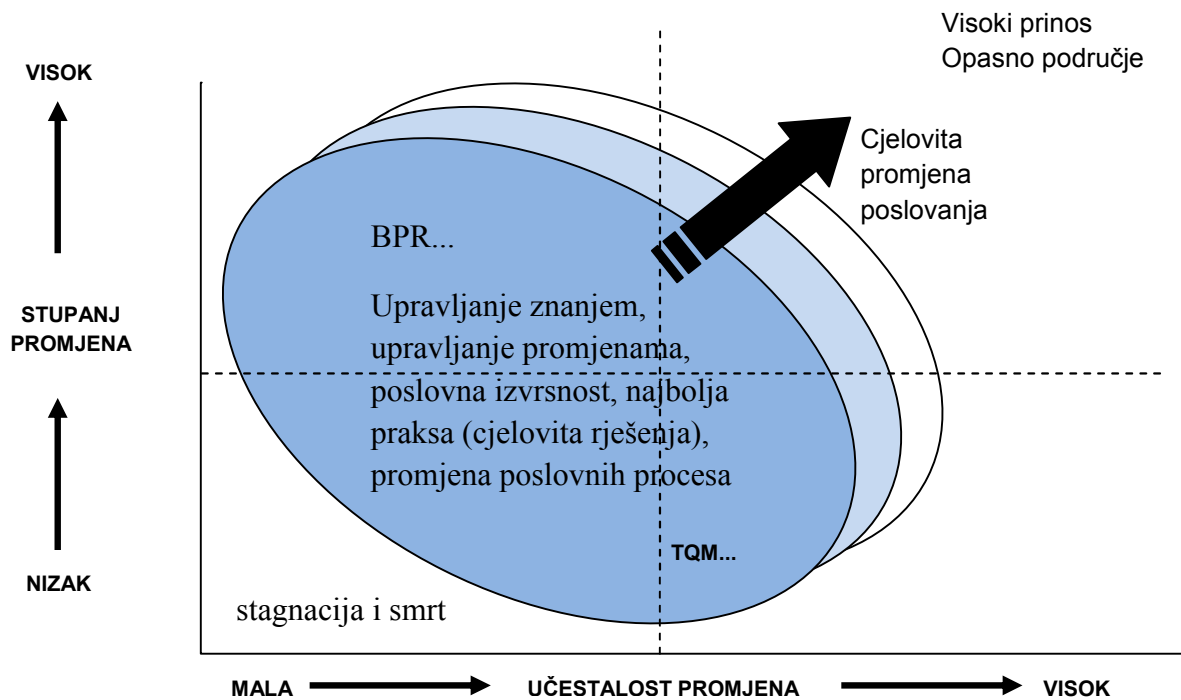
Visoki prinos
Opasno područje

VISOK

STUPANJ PROMJENA

NIZAK

Cjelovita promjena poslovanja

BPR...

Upravljanje znanjem, upravljanje promjenama, poslovna izvrsnost, najbolja praksa (cjelovita rješenja), promjena poslovnih procesa

TQM...

stagnacija i smrt

MALA UČESTALOST PROMJENA VISOK